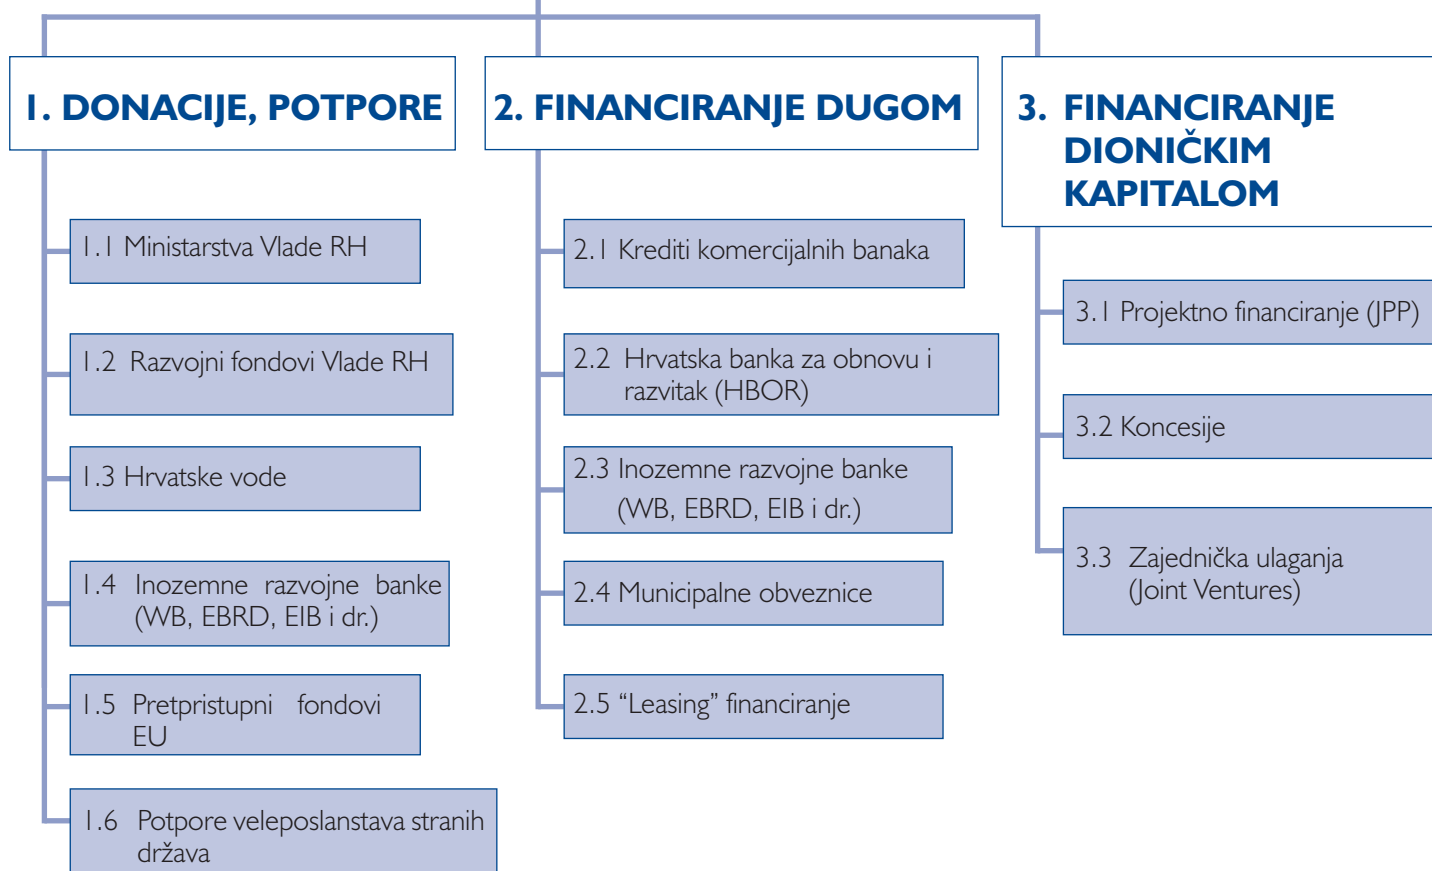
1. DONACIJE, POTPORE

1.1 Ministarstva Vlade RH

1.2 Razvojni fondovi Vlade RH

1.3 Hrvatske vode

1.4 Inozemne razvojne banke (WB, EBRD, EIB i dr.)

1.5 Pretpristupni fondovi EU

1.6 Potpore veleposlanstava stranih država

2. FINANCIRANJE DUGOM

2.1 Krediti komercijalnih banaka

2.2 Hrvatska banka za obnovu i razvitak (HBOR)

2.3 Inozemne razvojne banke (WB, EBRD, EIB i dr.)

2.4 Municipalne obveznice

2.5 "Leasing" financiranje

3. FINANCIRANJE DIONIČKIM KAPITALOM

3.1 Projektno financiranje (JPP)

3.2 Koncesije

3.3 Zajednička ulaganja (Joint Ventures)